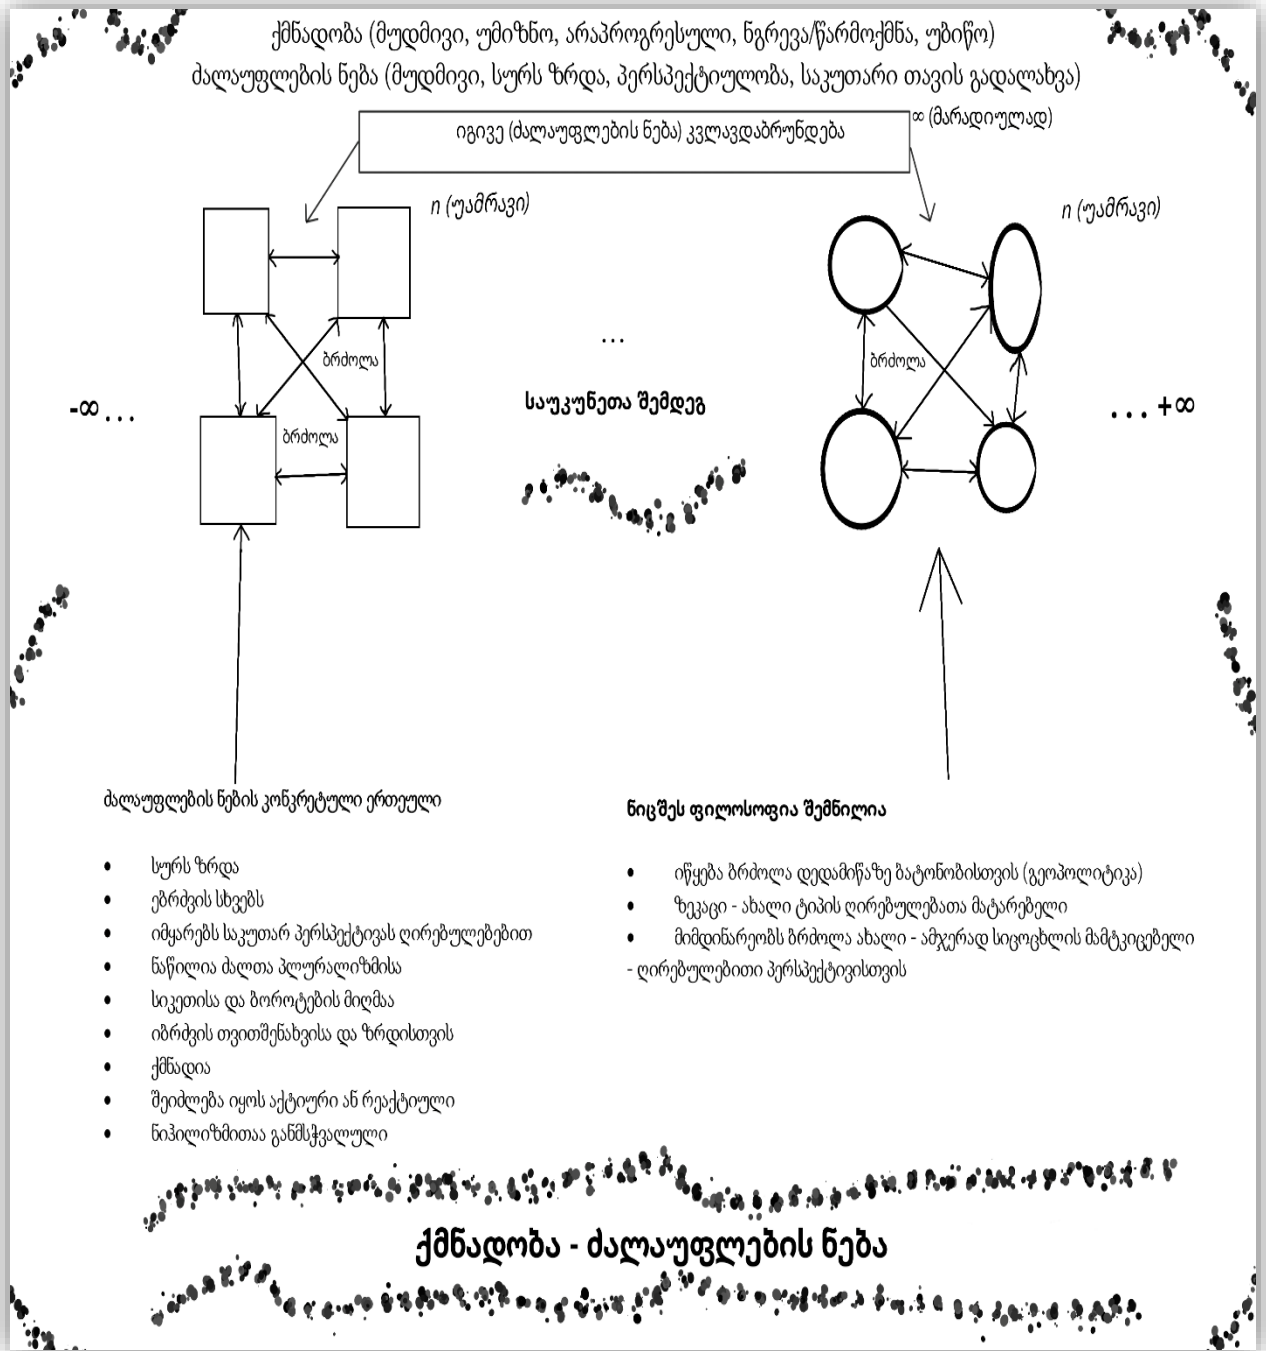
ქმნადობა (მუდმივი, უმიზნო, არაპროგრესული, ნგრევა/წარმოქმნა, უბიწო)
ძალაუფლების ნება (მუდმივი, სურს ზრდა, პერსპექტიულობა, საკუთარი თავის გადალახვა)

იგივე (ძალაუფლების ნება) კვლავდაბრუნდება

∞ (მარადიულად)

n (უამრავი)

n (უამრავი)

ბრძოლა

ბრძოლა

ბრძოლა

...

საუკუნეთა შემდეგ

-∞ ...

... +∞

ძალაუფლების ნების კონკრეტული ერთეული

• სურს ზრდა
• ებრძვის სხვებს
• იმყარებს საკუთარ პერსპექტივას ღირებულებებით
• ნაწილია ძალთა პლურალიზმისა
• სიკეთისა და ბოროტების მიღმაა
• იბრძვის თვითშენახვისა და ზრდისთვის
• ქმნადია
• შეიძლება იყოს აქტიური ან რეაქტიული
• ნიჰილიზმითაა განმსჭვალული

ნიცშეს ფილოსოფია შემნილია

• იწყება ბრძოლა დედამიწაზე ბატონობისთვის (გეოპოლიტიკა)
• ზეკაცი - ახალი ტიპის ღირებულებათა მატარებელი
• მიმდინარეობს ბრძოლა ახალი - ამჯერად სიცოცხლის მამტკიცებელი - ღირებულებითი პერსპექტივისთვის

ქმნადობა - ძალაუფლების ნება